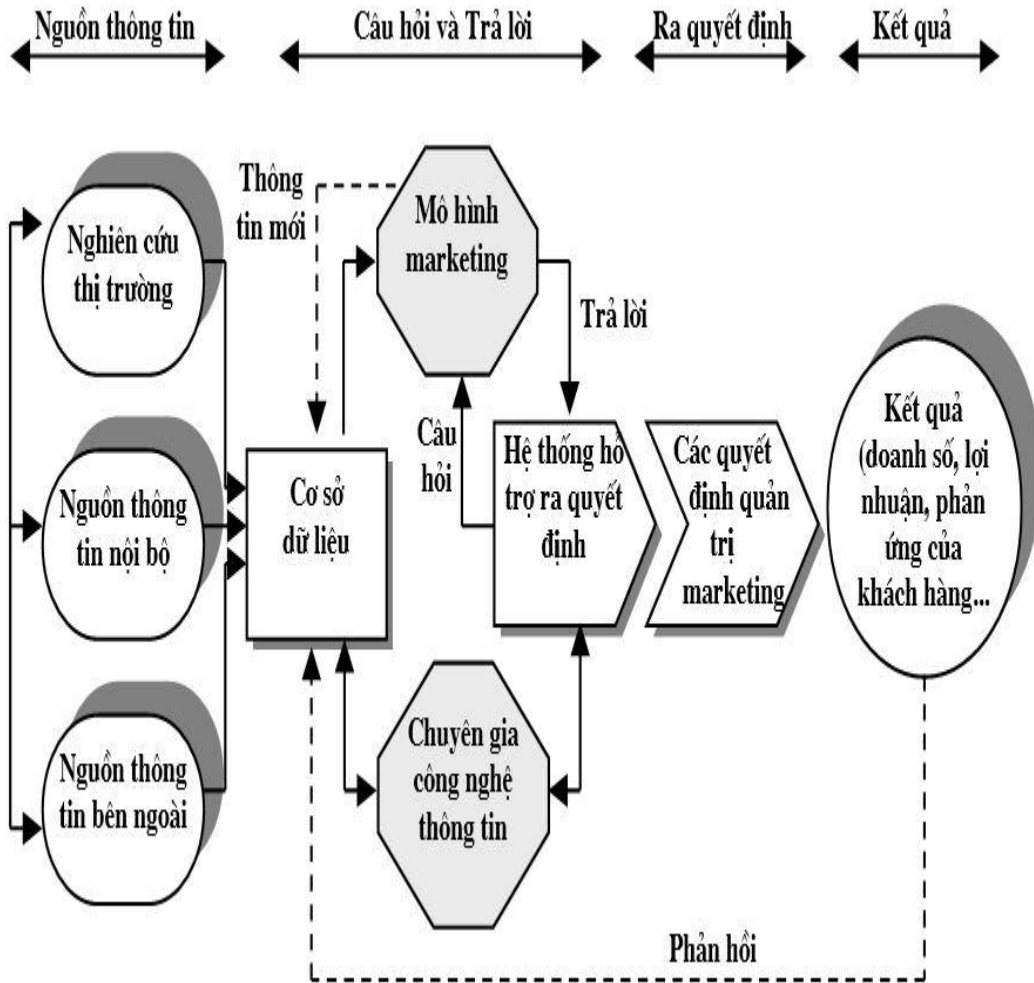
Nguồn thông tin

Câu hỏi và Trả lời

Ra quyết định

Kết quả

Thông tin mới

Mô hình marketing

Nghiên cứu thị trường

Trả lời

Câu hỏi

Nguồn thông tin nội bộ

Cơ sở dữ liệu

Hệ thống hỗ trợ ra quyết định

Các quyết định quản trị marketing

Kết quả (doanh số, lợi nhuận, phản ứng của khách hàng...

Nguồn thông tin bên ngoài

Chuyên gia công nghệ thông tin

Phản hồi